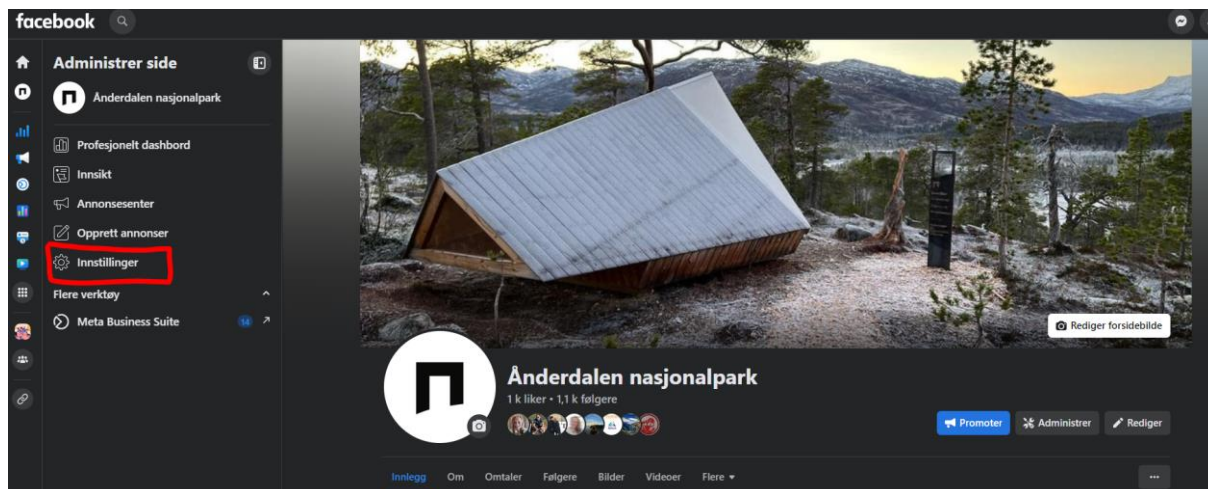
facebook

Administrer side

Ånderdalen nasjonalpark

Profesjonelt dashbord

Innsikt

Annonsesenter

Opprett annonser

Innstillinger

Flere verktøy

Meta Business Suite 14

Rediger forsidebilde

Ånderdalen nasjonalpark

1 k liker • 1,1 k følgere

Promoter

Administrer

Rediger

Innlegg Om Omtaler Følgere Bilder Videoer Flere

...